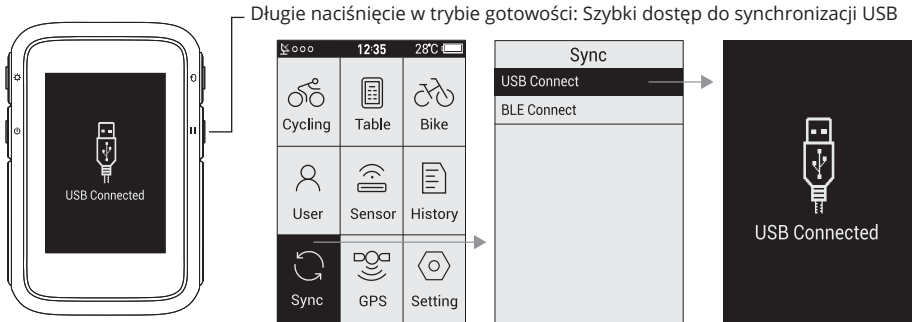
Długie naciśnięcie w trybie gotowości: Szybki dostęp do synchronizacji USB

USB Connected

12:35 28°C

Cycling
Table
Bike
User
Sensor
History
Sync
GPS
Setting

Sync
USB Connect
BLE Connect

USB Connected